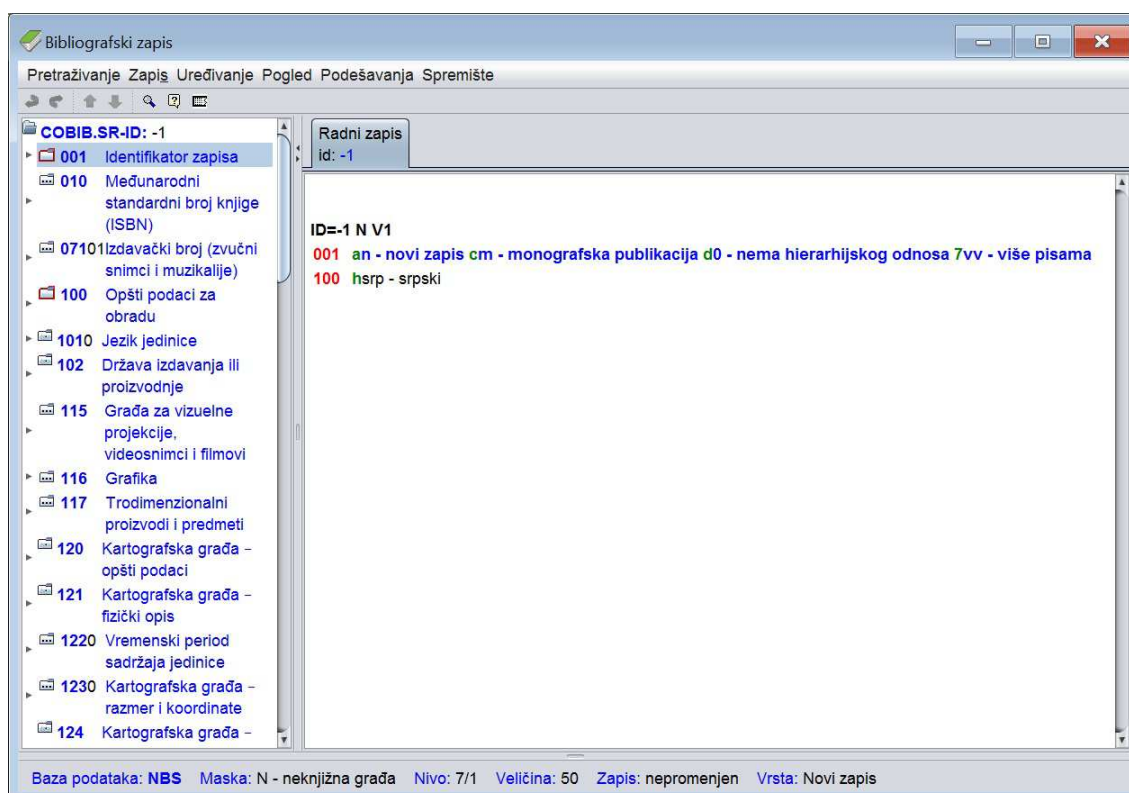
Bibliografski zapis

Pretraživanje Zapis Uređivanje Pogled Podešavanja Spremište

COBIB.SR-ID: -1
001 Identifikator zapisa
010 Međunarodni standardni broj knjige (ISBN)
0710 Izdavački broj (zvučni snimci i muzikalije)
100 Opšti podaci za obradu
1010 Jezik jedinice
102 Država izdavanja ili proizvodnje
115 Građa za vizuelne projekcije, videosnimci i filmovi
116 Grafika
117 Trodimenzionalni proizvodi i predmeti
120 Kartografska građa - opšti podaci
121 Kartografska građa - fizički opis
1220 Vremenski period sadržaja jedinice
1230 Kartografska građa - razmer i koordinate
124 Kartografska građa -

Radni zapis
id: -1

ID=-1 N V1
001 an - novi zapis cm - monografska publikacija d0 - nema hierarhijskog odnosa 7vv - više pisama
100 hsrp - srpski

Baza podataka: NBS Maska: N - neknjižna građa Nivo: 7/1 Veličina: 50 Zapis: nepromenjen Vrsta: Novi zapis